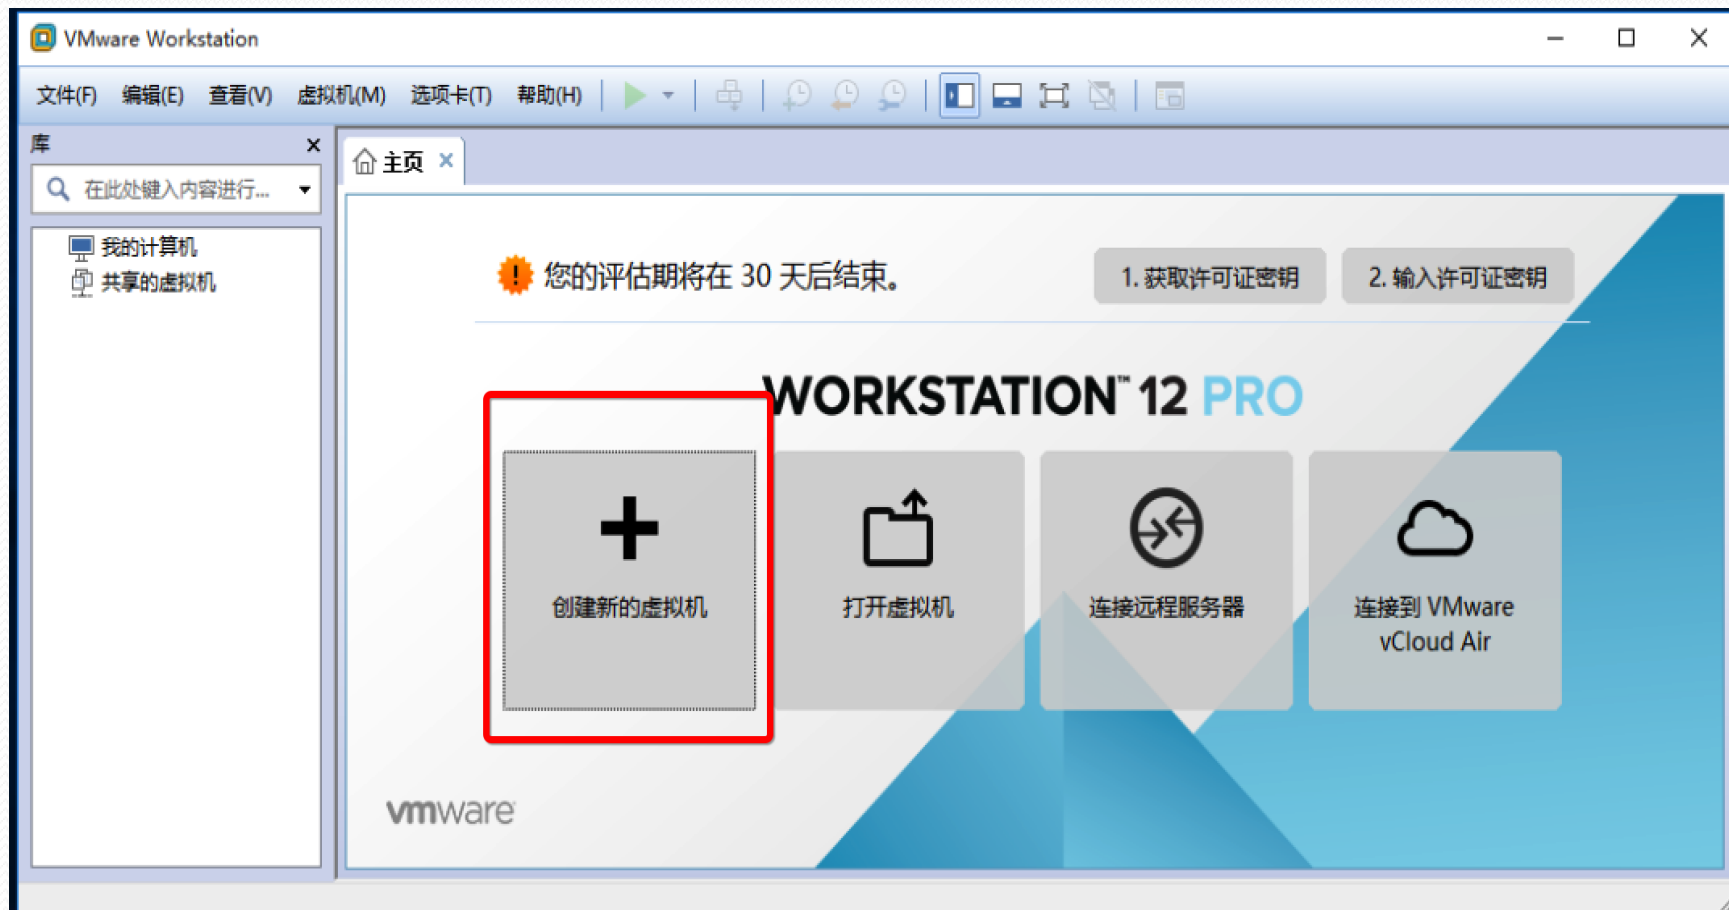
VMware Workstation

文件(F) 编辑(E) 查看(V) 虚拟机(M) 选项卡(T) 帮助(H)

库 ×

在此处键入内容进行...

我的计算机
共享的虚拟机

主页 ×

您的评估期将在 30 天后结束。

1. 获取许可证密钥

2. 输入许可证密钥

WORKSTATION™ 12 PRO

创建新的虚拟机

打开虚拟机

连接远程服务器

连接到 VMware vCloud Air

vmware